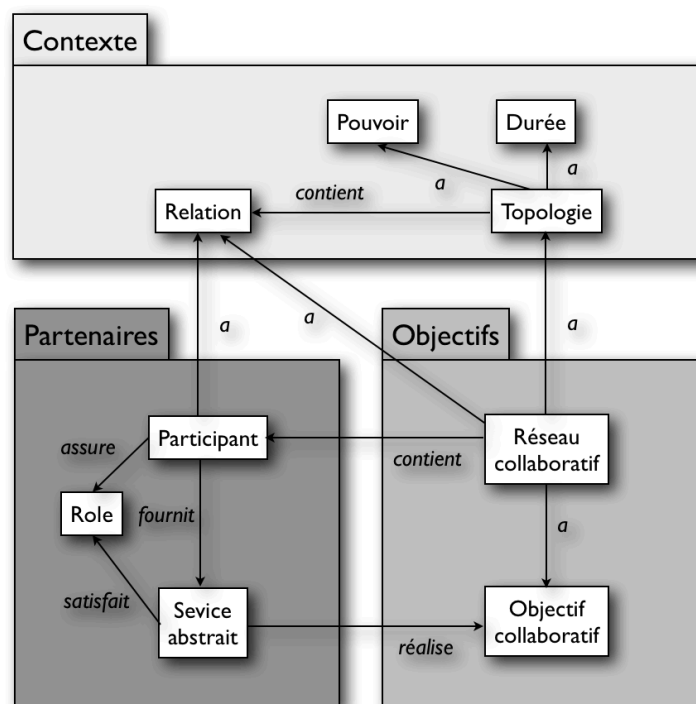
Contexte

Pouvoir

Durée

a

a

contient

Relation

Topologie

Partenaires

a

a

Objectifs

a

assure

Participant

Réseau collaboratif

contient

Role

fournit

a

satisfait

Sevice abstrait

Objectif collaboratif

réalise